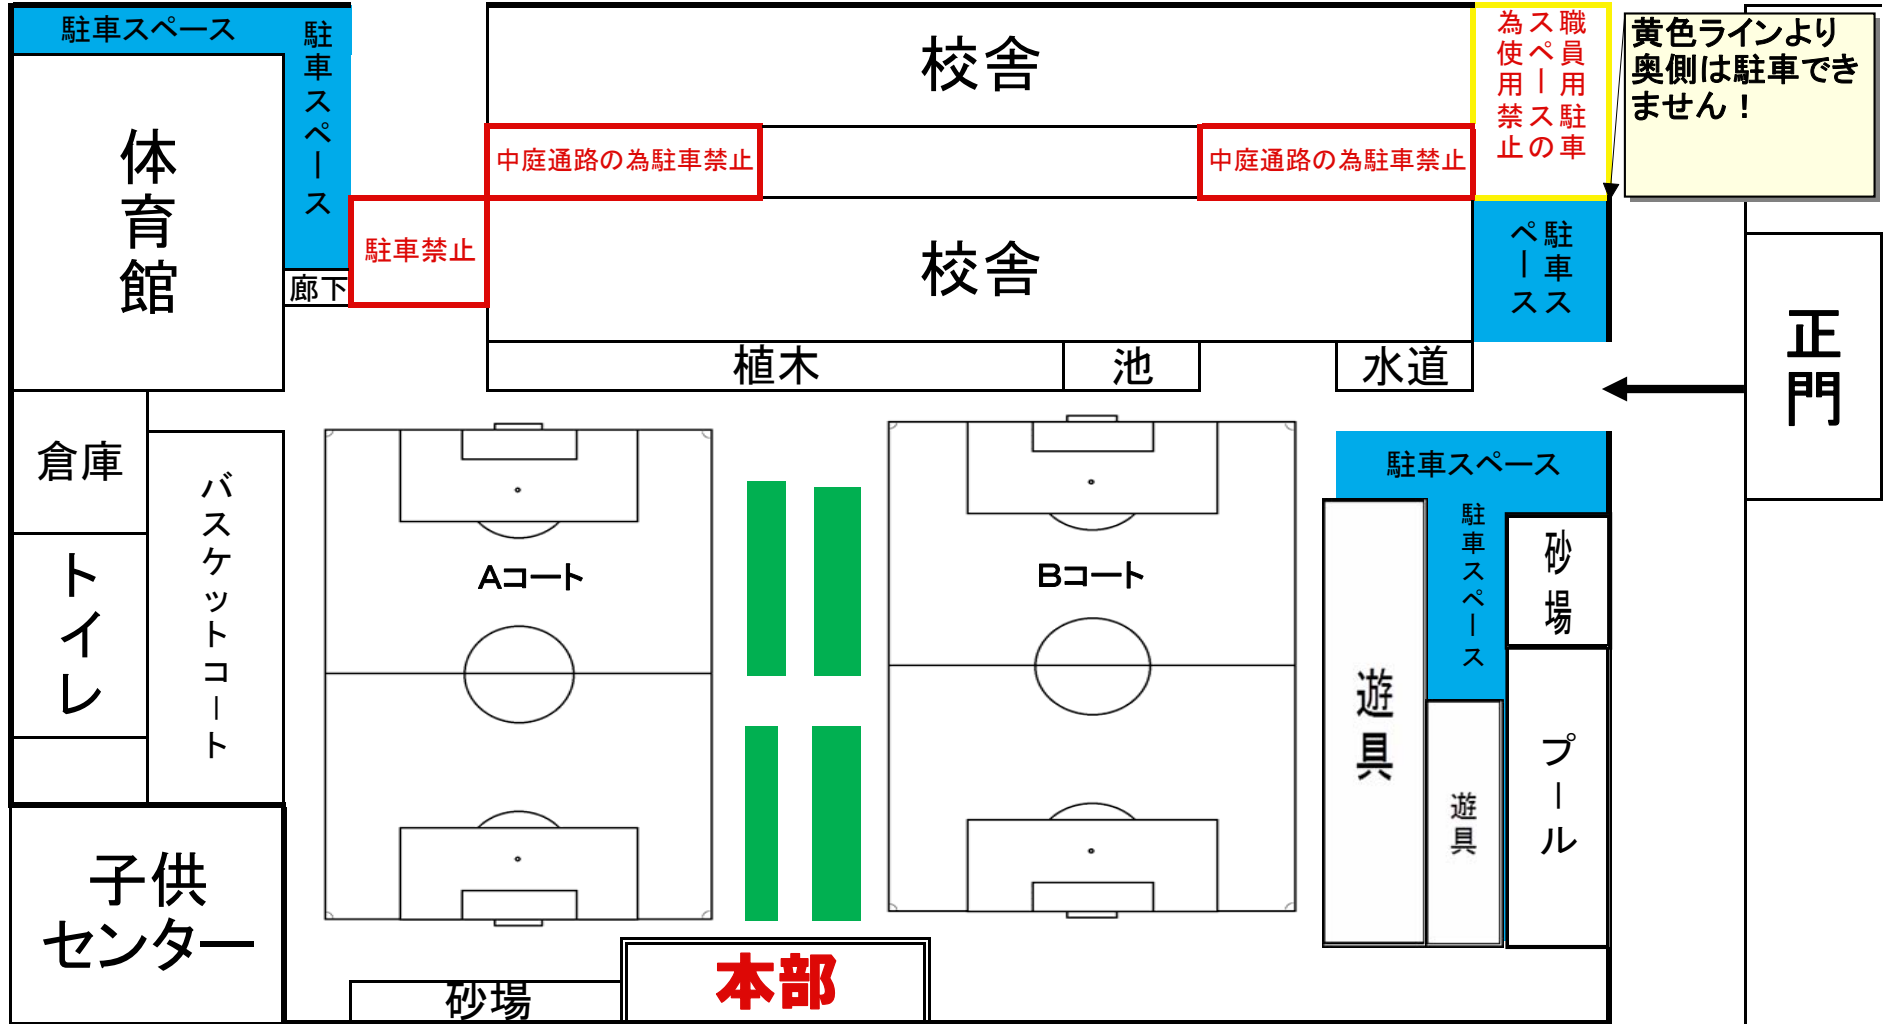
駐車スペース

駐車スペース

体育館

廊下

駐車禁止

校舎

中庭通路の為駐車禁止

中庭通路の為駐車禁止

職員用駐車スペースの為使用禁止

黄色ラインより奥側は駐車できません！

校舎

駐車スペース

植木

池

水道

正門

倉庫

バスケットコート

トイレ

子供センター

Aコート

Bコート

駐車スペース

駐車スペース

砂場

遊具

遊具

プール

砂場

本部